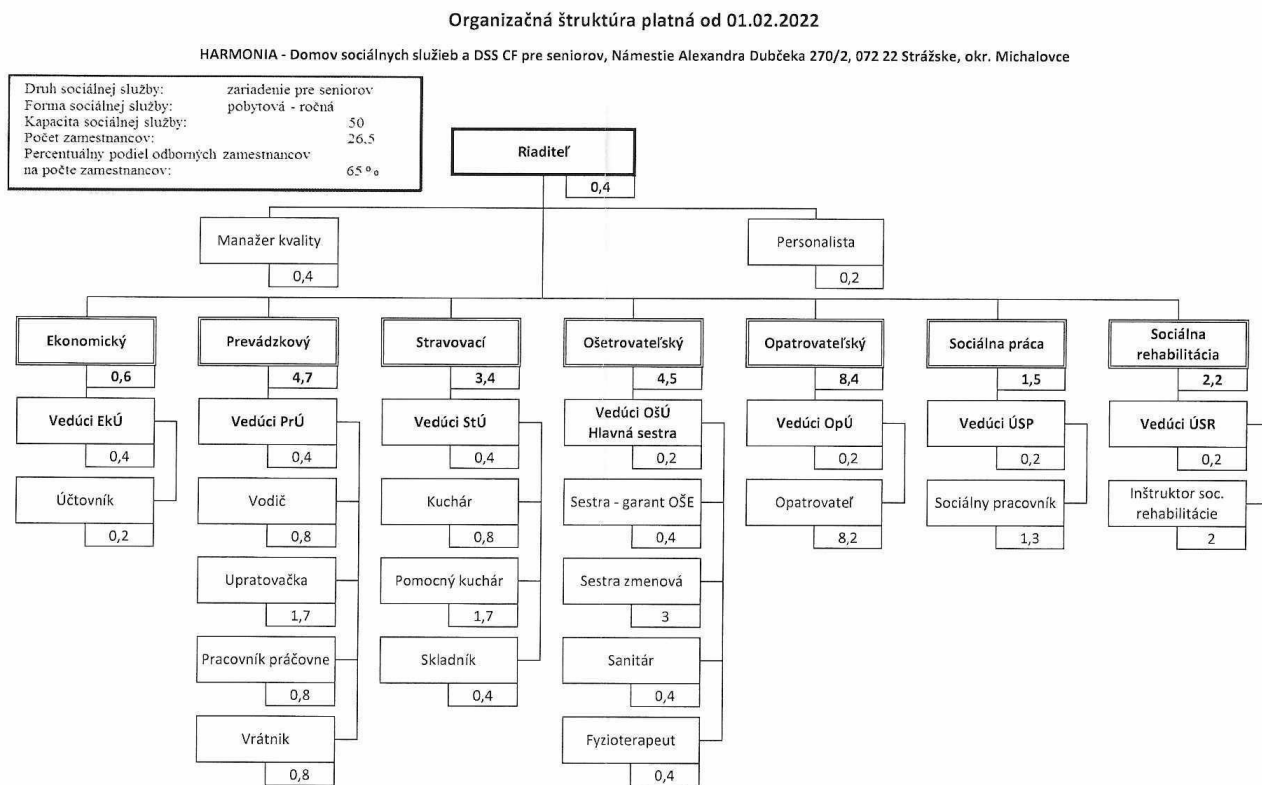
Organizačná štruktúra platná od 01.02.2022

HARMONIA - Domov sociálnych služieb a DSS CF pre seniorov, Námestie Alexandra Dubčeka 270/2, 072 22 Strážske, okr. Michalovce

| | |
|---|---|
| Druh sociálnej služby: | zariadenie pre seniorov |
| Forma sociálnej služby: | pobytová - ročná |
| Kapacita sociálnej služby: | 50 |
| Počet zamestnancov: | 26,5 |
| Percentuálny podiel odborných zamestnancov na počte zamestnancov: | 65 % |

Riaditeľ
0,4

Manažer kvality
0,4

Personalista
0,2

Ekonomický
0,6
Vedúci EkÚ
0,4
Účtovník
0,2

Prevádzkový
4,7
Vedúci PrÚ
0,4
Vodič
0,8
Upratovačka
1,7
Pracovník práčovne
0,8
Vrátnik
0,8

Stravovací
3,4
Vedúci StÚ
0,4
Kuchár
0,8
Pomocný kuchár
1,7
Skladník
0,4

Ošetrovateľský
4,5
Vedúci OšÚ Hlavná sestra
0,2
Sestra - garant OŠE
0,4
Sestra zmenová
3
Sanitár
0,4
Fyzioterapeut
0,4

Opatrovateľský
8,4
Vedúci OpÚ
0,2
Opatrovateľ
8,2

Sociálna práca
1,5
Vedúci ÚSP
0,2
Sociálny pracovník
1,3

Sociálna rehabilitácia
2,2
Vedúci ÚSR
0,2
Inštruktor soc. rehabilitácie
2